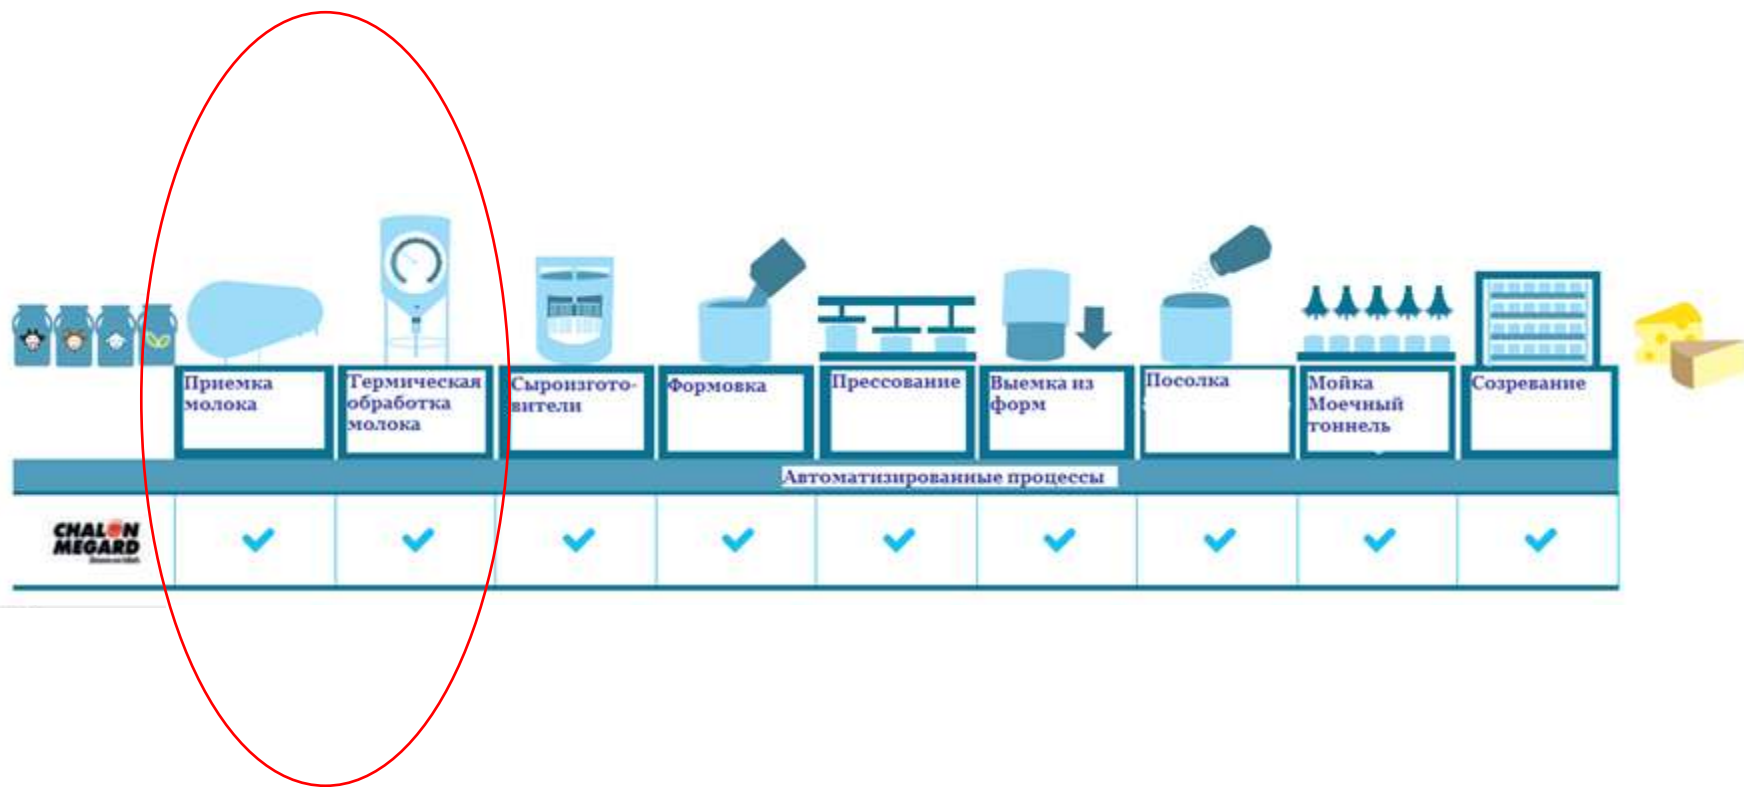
| Приемка молока | Термическая обработка молока | Сыроизготовители | Формовка | Прессование | Выемка из форм | Посолка | Мойка Моечный тоннель | Созревание |
|---|---|---|---|---|---|---|---|---|

Автоматизированные процессы

CHALON MEGARD

| ✓ | ✓ | ✓ | ✓ | ✓ | ✓ | ✓ | ✓ | ✓ |
|---|---|---|---|---|---|---|---|---|